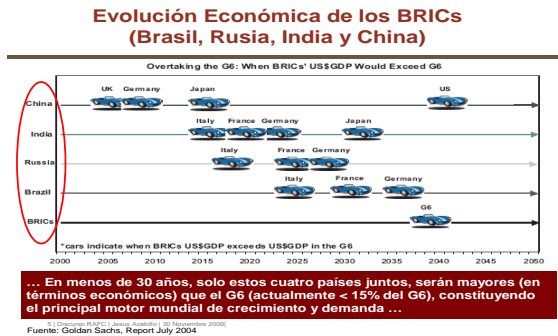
Evolución Económica de los BRICs
(Brasil, Rusia, India y China)

Overtaking the G6: When BRICs' US$GDP Would Exceed G6

China
UK Germany Japan US

India
Italy France Germany Japan

Russia
Italy France Germany

Brazil
Italy France Germany

BRICs
G6

*cars indicate when BRICs US$GDP exceeds US$GDP in the G6

2000 2005 2010 2015 2020 2025 2030 2035 2040 2045 2050

… En menos de 30 años, solo estos cuatro países juntos, serán mayores (en términos económicos) que el G6 (actualmente < 15% del G6), constituyendo el principal motor mundial de crecimiento y demanda …

5 | Discurso RAFC | Jesus Acebillo | 30 Noviembre 2009|
Fuente: Goldan Sachs, Report July 2004